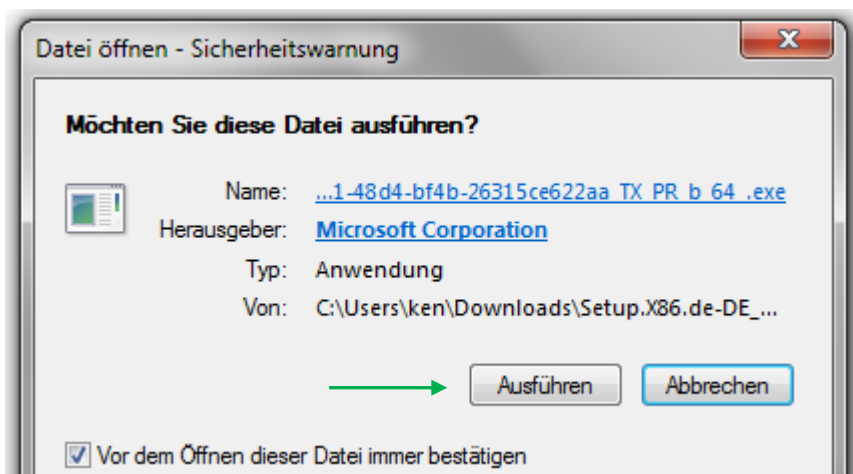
Datei öffnen - Sicherheitswarnung

Möchten Sie diese Datei ausführen?

Name: ...1-48d4-bf4b-26315ce622aa_TX_PR_b_64_.exe

Herausgeber: Microsoft Corporation

Typ: Anwendung

Von: C:\Users\ken\Downloads\Setup.X86.de-DE_...

Ausführen Abbrechen

Vor dem Öffnen dieser Datei immer bestätigen